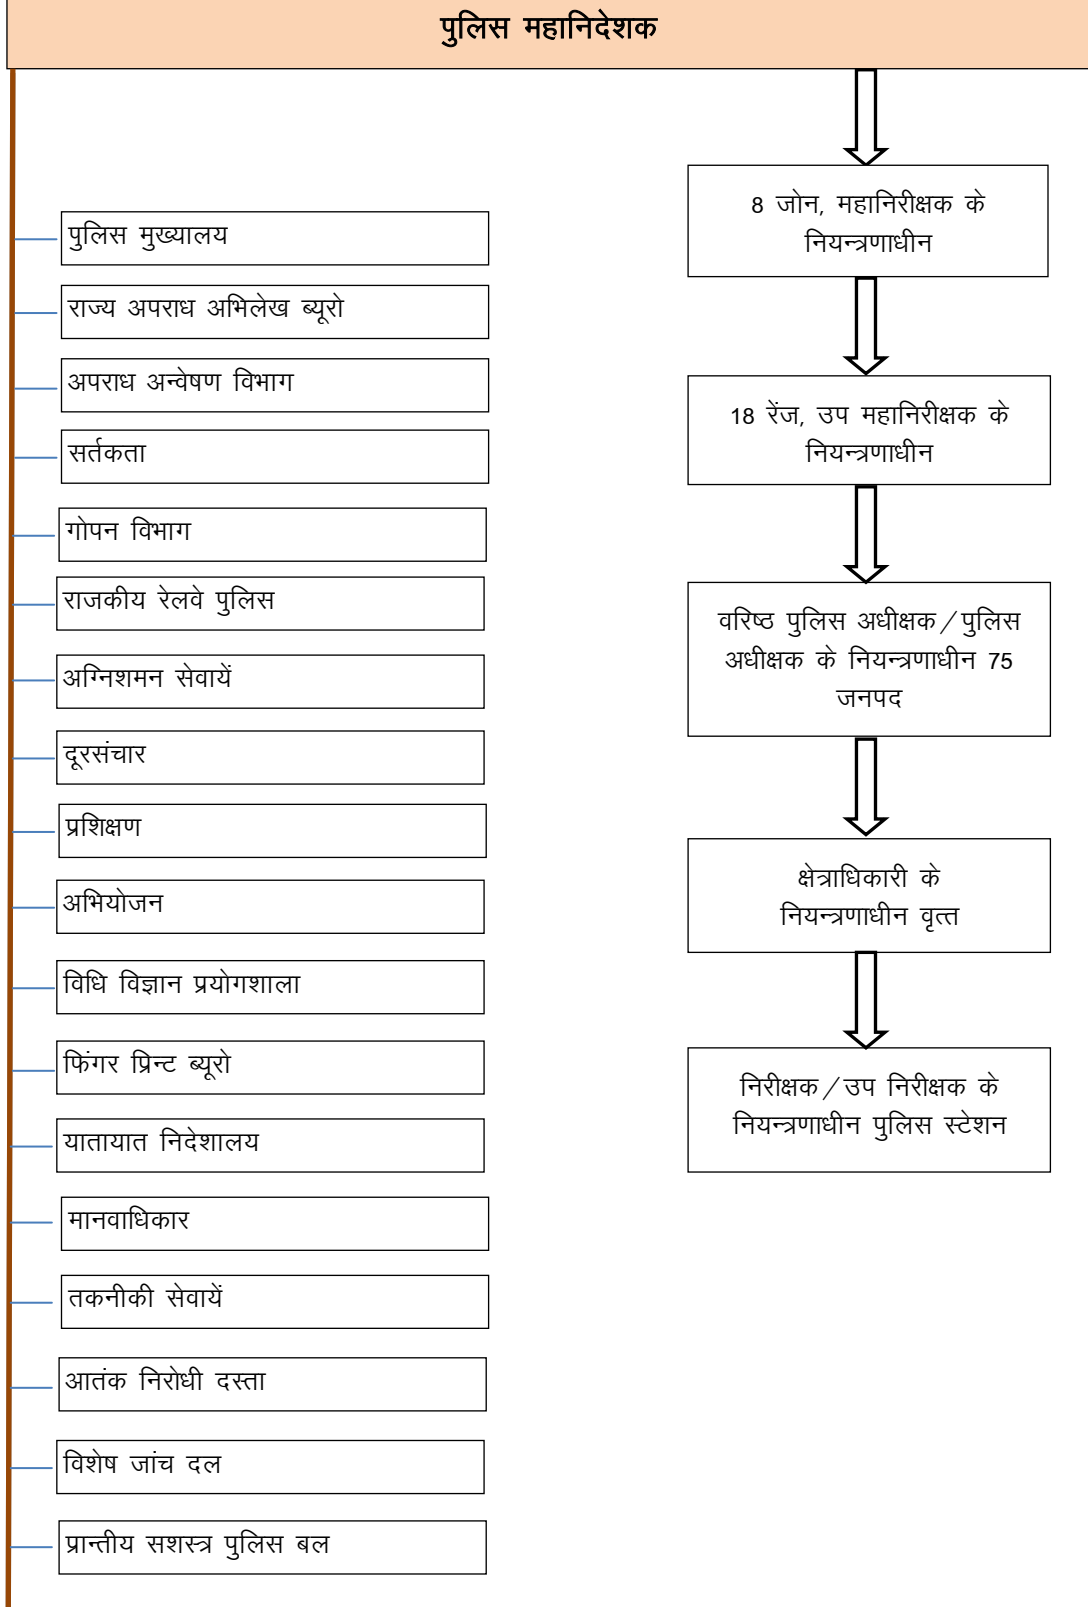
पुलिस महानिदेशक

पुलिस मुख्यालय

राज्य अपराध अभिलेख ब्यूरो

अपराध अन्वेषण विभाग

सर्तकता

गोपन विभाग

राजकीय रेलवे पुलिस

अग्निशमन सेवायें

दूरसंचार

प्रशिक्षण

अभियोजन

विधि विज्ञान प्रयोगशाला

फिंगर प्रिन्ट ब्यूरो

यातायात निदेशालय

मानवाधिकार

तकनीकी सेवायें

आतंक निरोधी दस्ता

विशेष जांच दल

प्रान्तीय सशस्त्र पुलिस बल

8 जोन, महानिरीक्षक के नियन्त्रणाधीन

18 रेंज, उप महानिरीक्षक के नियन्त्रणाधीन

वरिष्ठ पुलिस अधीक्षक/पुलिस अधीक्षक के नियन्त्रणाधीन 75 जनपद

क्षेत्राधिकारी के नियन्त्रणाधीन वृत्त

निरीक्षक/उप निरीक्षक के नियन्त्रणाधीन पुलिस स्टेशन